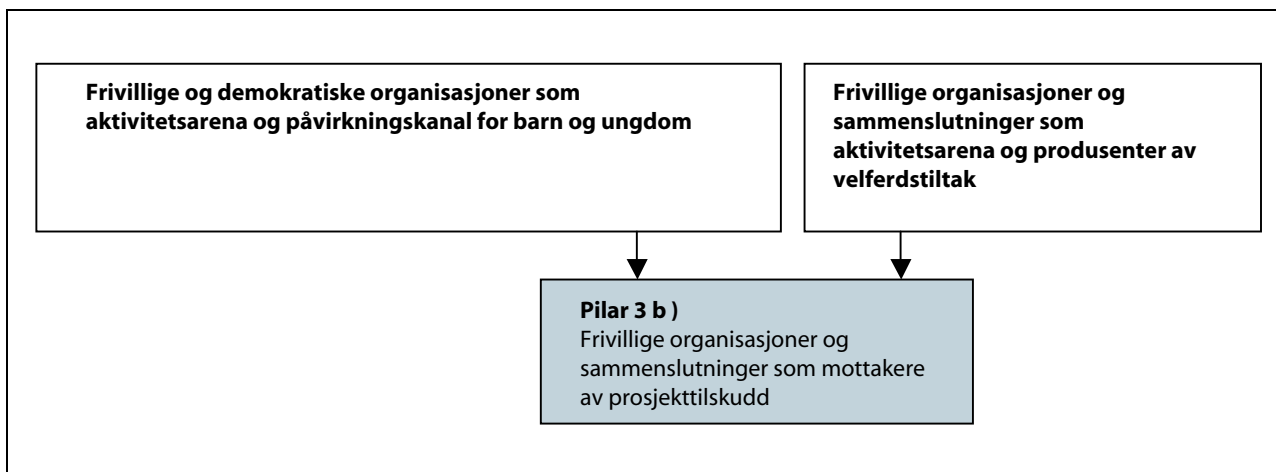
Frivillige og demokratiske organisasjoner som aktivitetsarena og påvirkningskanal for barn og ungdom

Frivillige organisasjoner og sammenslutninger som aktivitetsarena og produsenter av velferdstiltak

Pilar 3 b )
Frivillige organisasjoner og sammenslutninger som mottakere av prosjekttilskudd